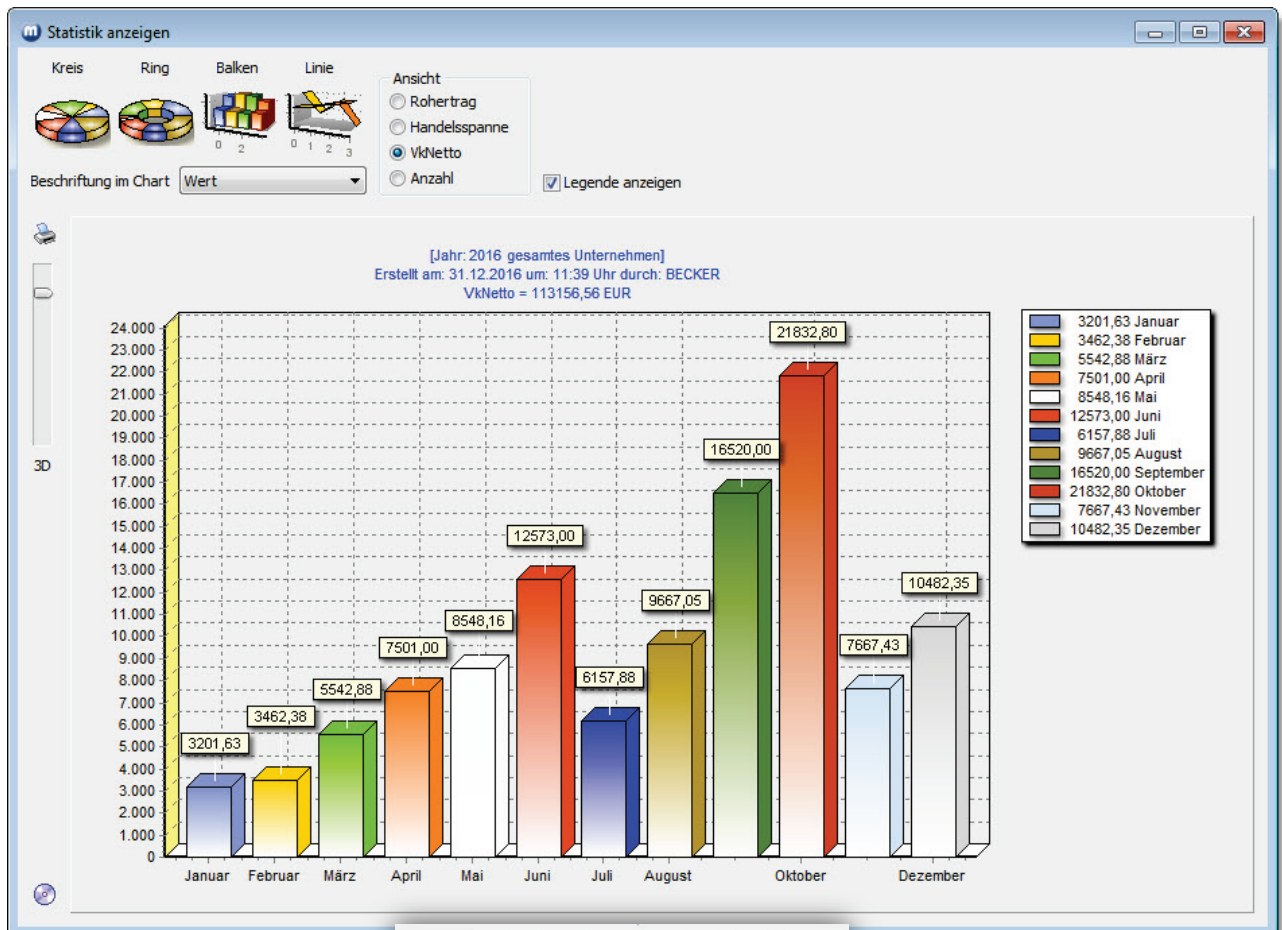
Statistik anzeigen

Kreis Ring Balken Linie

0 2

0 1 2 3

Ansicht
Rohertrag
Handelsspanne
VkNetto
Anzahl

Beschriftung im Chart Wert

Legende anzeigen

3D

[Jahr: 2016 gesamtes Unternehmen]
Erstellt am: 31.12.2016 um: 11:39 Uhr durch: BECKER
VkNetto = 113156,56 EUR

24.000
23.000
22.000
21.000
20.000
19.000
18.000
17.000
16.000
15.000
14.000
13.000
12.000
11.000
10.000
9.000
8.000
7.000
6.000
5.000
4.000
3.000
2.000
1.000
0

3201,63
3462,38
5542,88
7501,00
8548,16
12573,00
6157,88
9667,05
16520,00
21832,80
7667,43
10482,35

Januar Februar März April Mai Juni Juli August Oktober Dezember

3201,63 Januar
3462,38 Februar
5542,88 März
7501,00 April
8548,16 Mai
12573,00 Juni
6157,88 Juli
9667,05 August
16520,00 September
21832,80 Oktober
7667,43 November
10482,35 Dezember